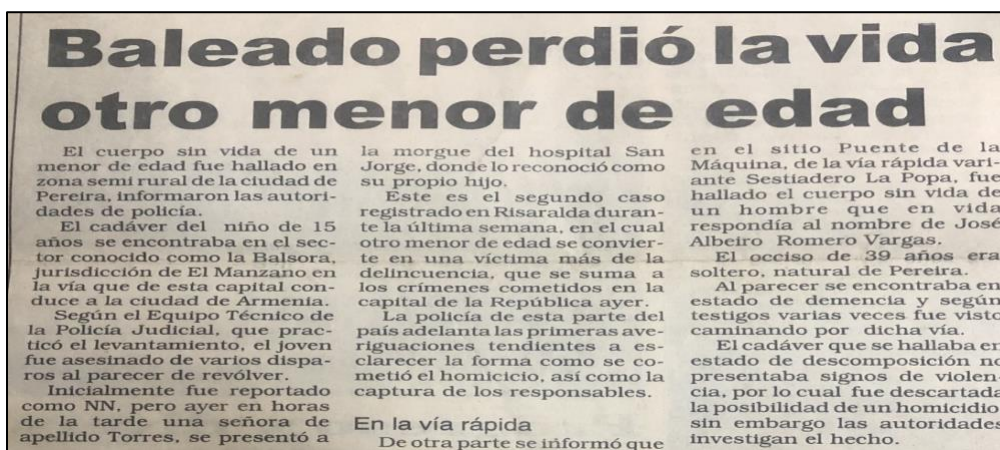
Baleado perdió la vida otro menor de edad

El cuerpo sin vida de un menor de edad fue hallado en zona semi rural de la ciudad de Pereira, informaron las autoridades de policía.

El cadáver del niño de 15 años se encontraba en el sector conocido como la Balsora, jurisdicción de El Manzano en la vía que de esta capital conduce a la ciudad de Armenia.

Según el Equipo Técnico de la Policía Judicial, que practicó el levantamiento, el joven fue asesinado de varios disparos al parecer de revólver.

Inicialmente fue reportado como NN, pero ayer en horas de la tarde una señora de apellido Torres, se presentó a la morgue del hospital San Jorge, donde lo reconoció como su propio hijo.

Este es el segundo caso registrado en Risaralda durante la última semana, en el cual otro menor de edad se convierte en una víctima más de la delincuencia, que se suma a los crímenes cometidos en la capital de la República ayer.

La policía de esta parte del país adelanta las primeras averiguaciones tendientes a esclarecer la forma como se cometió el homicidio, así como la captura de los responsables.

En la vía rápida

De otra parte se informó que en el sitio Puente de la Máquina, de la vía rápida variante Sestiadero La Popa, fue hallado el cuerpo sin vida de un hombre que en vida respondía al nombre de José Albeiro Romero Vargas.

El occiso de 39 años era soltero, natural de Pereira.

Al parecer se encontraba en estado de demencia y según testigos varias veces fue visto caminando por dicha vía.

El cadáver que se hallaba en estado de descomposición no presentaba signos de violencia, por lo cual fue descartada la posibilidad de un homicidio sin embargo las autoridades investigan el hecho.